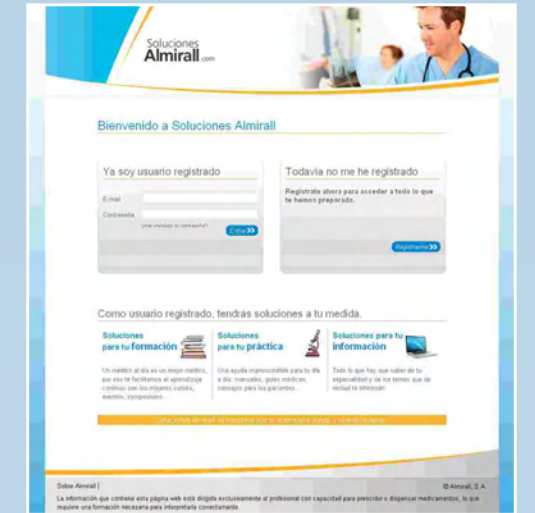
Soluciones
Almirall.com

Bienvenido a Soluciones Almirall

Ya soy usuario registrado

E-mail
Contraseña
¿Has olvidado tu contraseña?
Entrar

Todavía no me he registrado

Regístrate ahora para acceder a todo lo que te hemos preparado.

Registrarme

Como usuario registrado, tendrás soluciones a tu medida.

Soluciones para tu formación

Un médico al día es un mejor médico, por eso te facilitamos el aprendizaje continuo con los mejores cursos, eventos, symposiums...

Soluciones para tu práctica

Una ayuda imprescindible para tu día a día: manuales, guías médicas, consejos para tus pacientes...

Soluciones para tu información

Todo lo que hay que saber de tu especialidad y de los temas que de verdad te interesan

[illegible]

Sobre Almirall |

© Almirall, S.A.

La información que contiene esta página web está dirigida exclusivamente al profesional con capacidad para prescribir o dispensar medicamentos, lo que requiere una formación necesaria para interpretarla correctamente.